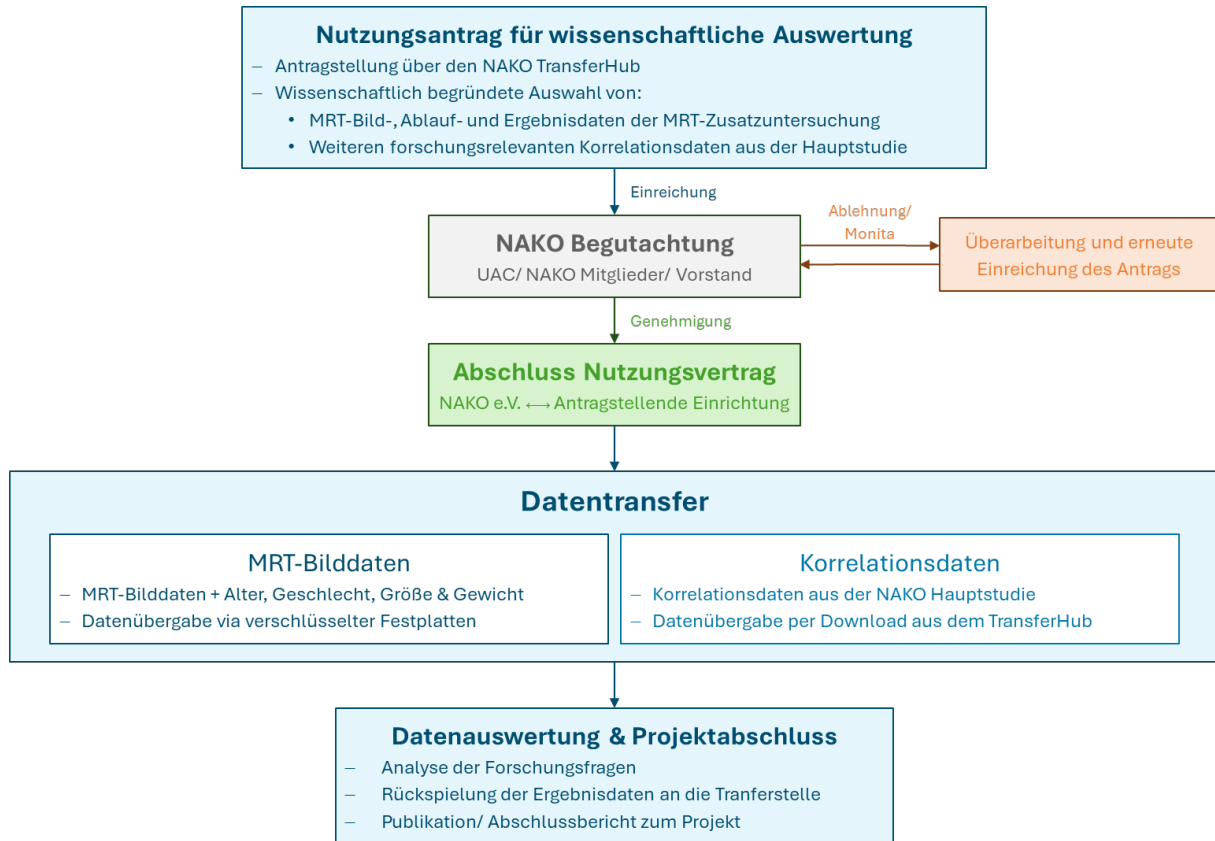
Nutzungsantrag für wissenschaftliche Auswertung

– Antragstellung über den NAKO TransferHub
– Wissenschaftlich begründete Auswahl von:
• MRT-Bild-, Ablauf- und Ergebnisdaten der MRT-Zusatzuntersuchung
• Weiteren forschungsrelevanten Korrelationsdaten aus der Hauptstudie

Einreichung

NAKO Begutachtung
UAC/ NAKO Mitglieder/ Vorstand

Ablehnung/ Monita

Überarbeitung und erneute Einreichung des Antrags

Genehmigung

Abschluss Nutzungsvertrag
NAKO e.V. ⟷ Antragstellende Einrichtung

Datentransfer

MRT-Bilddaten
– MRT-Bilddaten + Alter, Geschlecht, Größe & Gewicht
– Datenübergabe via verschlüsselter Festplatten

Korrelationsdaten
– Korrelationsdaten aus der NAKO Hauptstudie
– Datenübergabe per Download aus dem TransferHub

Datenauswertung & Projektabschluss
– Analyse der Forschungsfragen
– Rückspielung der Ergebnisdaten an die Tranferstelle
– Publikation/ Abschlussbericht zum Projekt